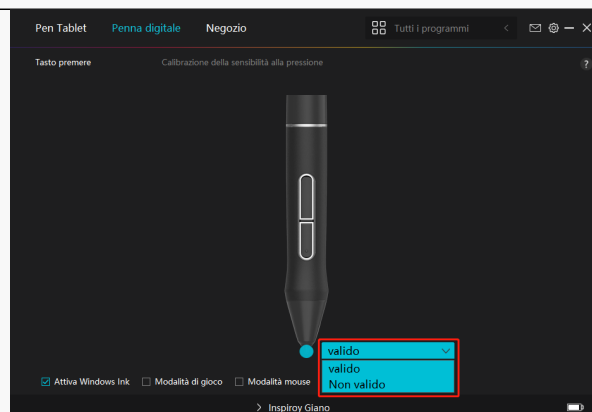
Pen Tablet Penna digitale Negozio

Tutti i programmi

Tasto premere Calibrazione della sensibilità alla pressione

?

valido
valido
Non valido

Attiva Windows Ink Modalità di gioco Modalità mouse

Inspiroy Giano